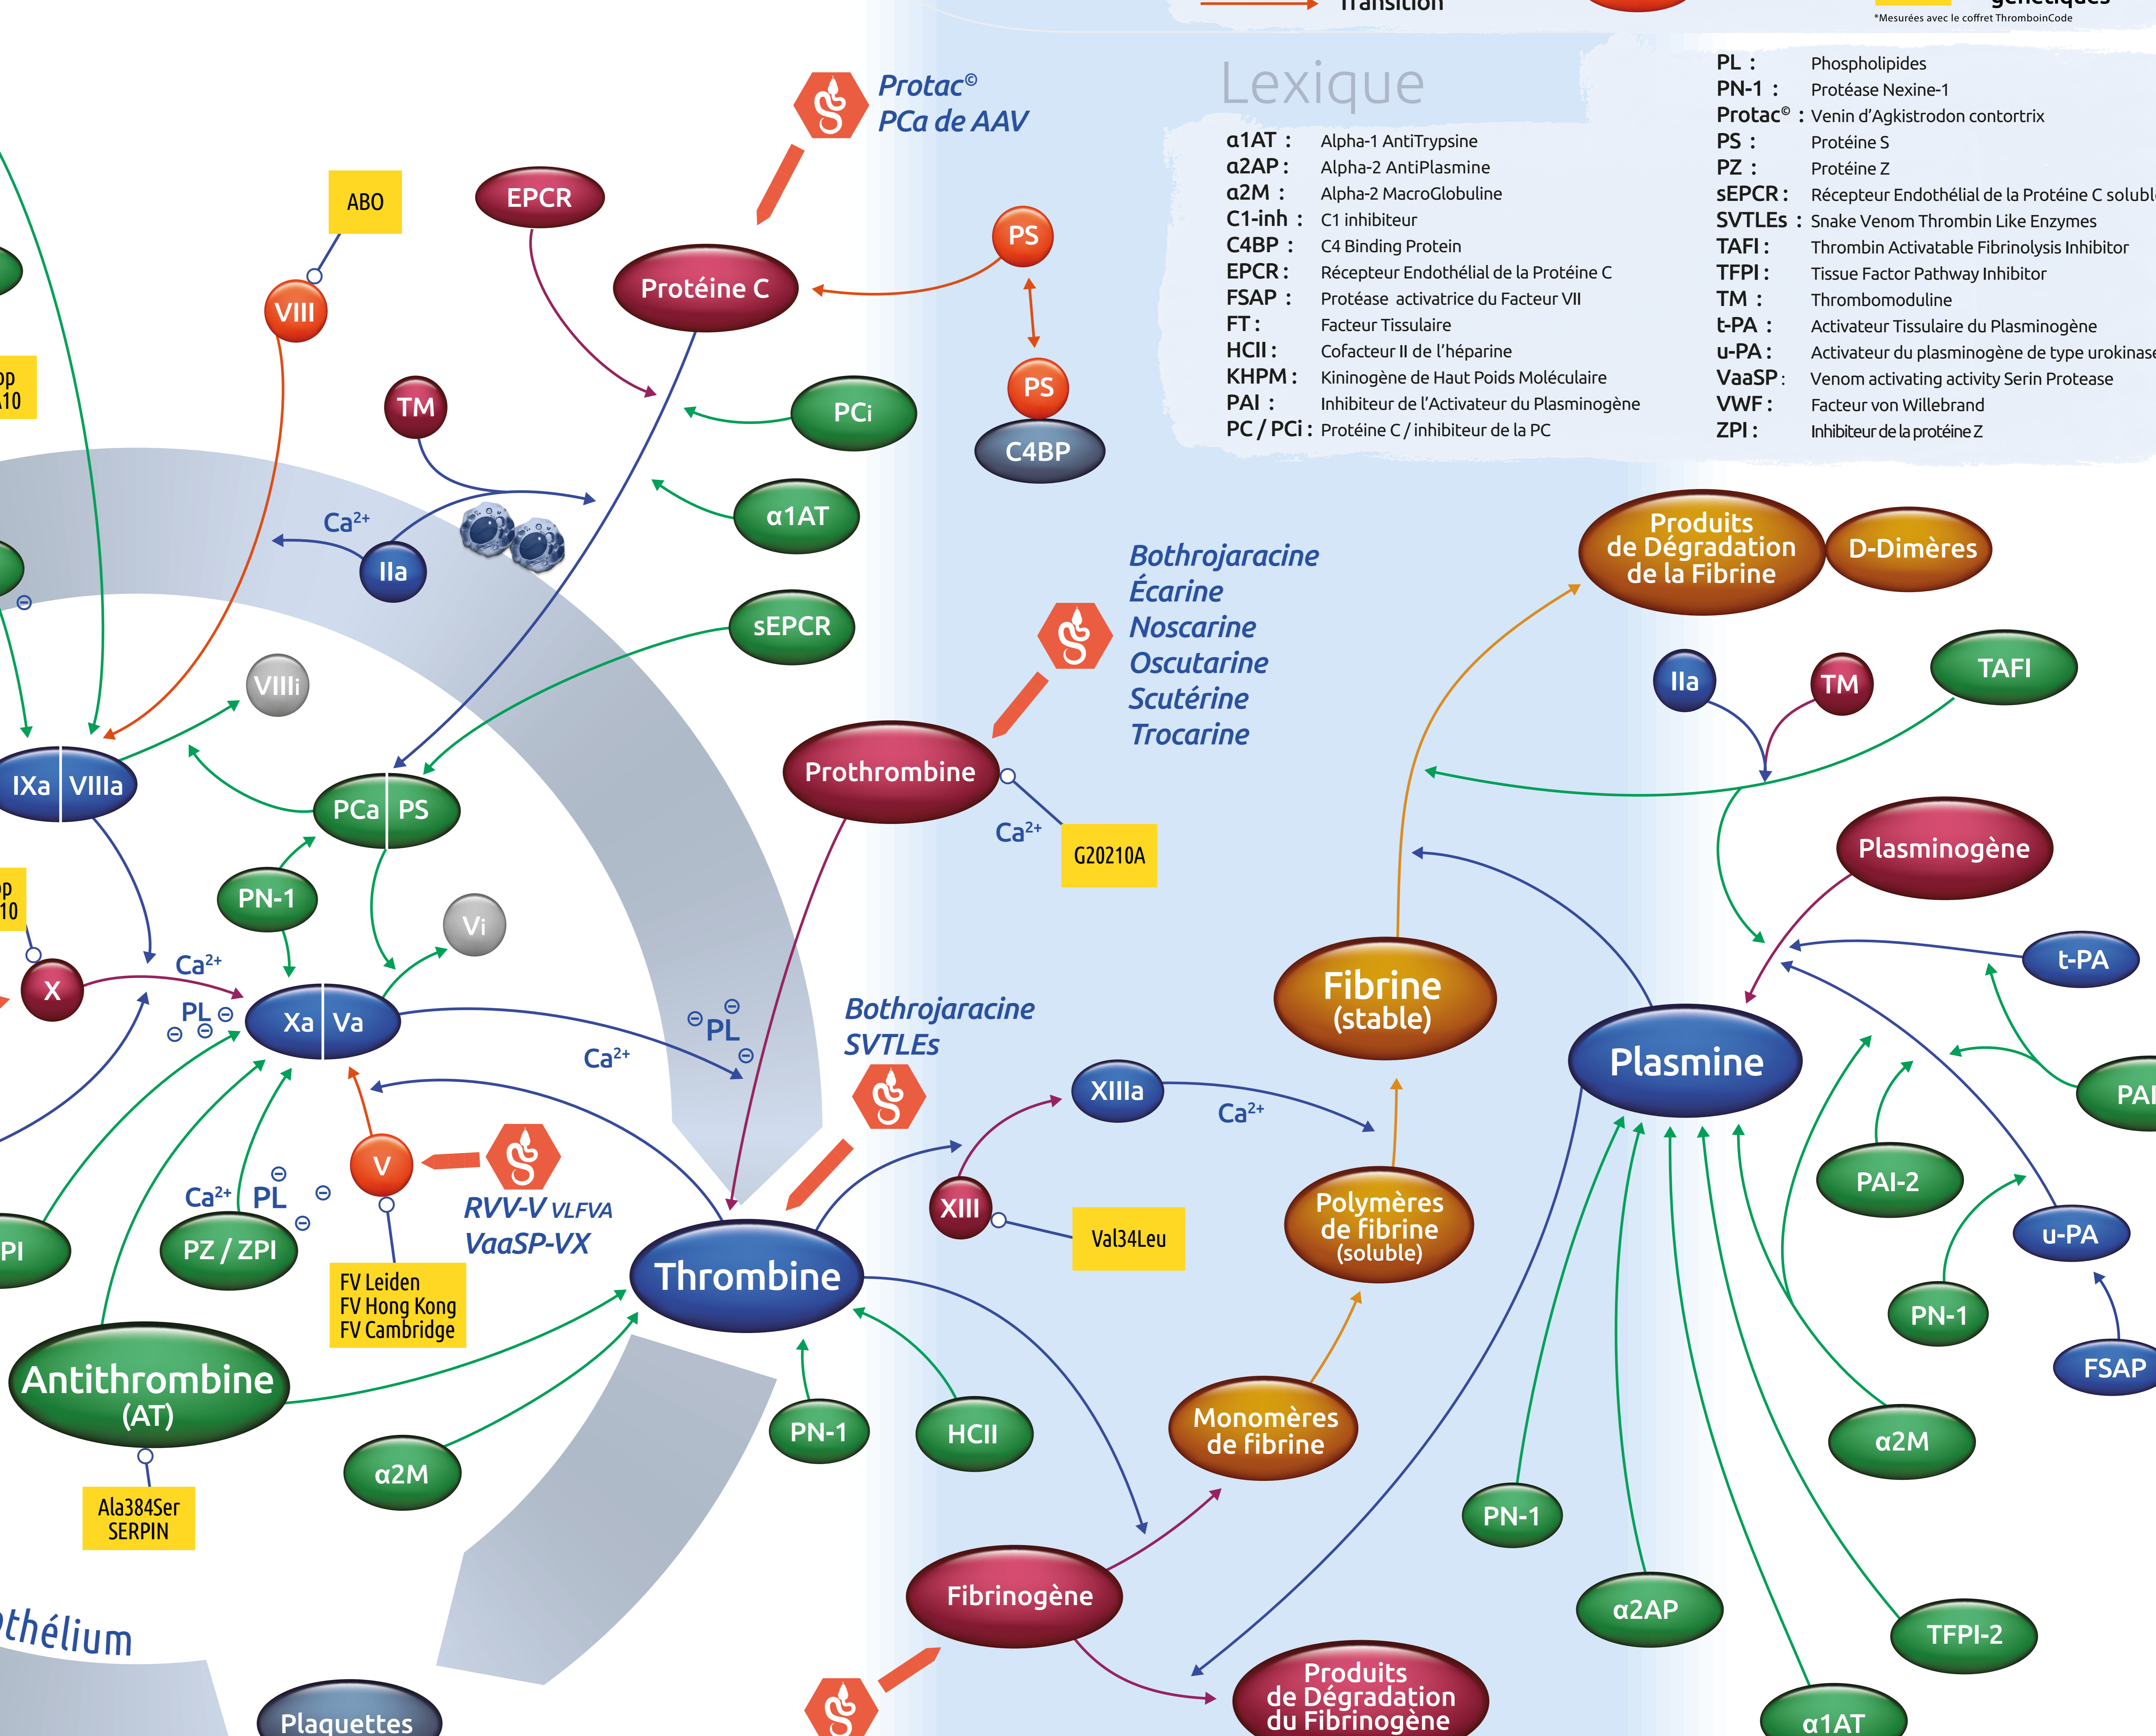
Transition
*Mesurées avec le coffret ThromboinCode

Lexique

α1AT : Alpha-1 AntiTrypsine
α2AP : Alpha-2 AntiPlasmine
α2M : Alpha-2 MacroGlobuline
C1-inh : C1 inhibiteur
C4BP : C4 Binding Protein
EPCR : Récepteur Endothélial de la Protéine C
FSAP : Protéase activatrice du Facteur VII
FT : Facteur Tissulaire
HCII : Cofacteur II de l'héparine
KHPM : Kininogène de Haut Poids Moléculaire
PAI : Inhibiteur de l'Activateur du Plasminogène
PC / PCi : Protéine C / inhibiteur de la PC

PL : Phospholipides
PN-1 : Protéase Nexine-1
Protac© : Venin d'Agkistrodon contortrix
PS : Protéine S
PZ : Protéine Z
sEPCR : Récepteur Endothélial de la Protéine C solubl
SVTLEs : Snake Venom Thrombin Like Enzymes
TAFI : Thrombin Activatable Fibrinolysis Inhibitor
TFPI : Tissue Factor Pathway Inhibitor
TM : Thrombomoduline
t-PA : Activateur Tissulaire du Plasminogène
u-PA : Activateur du plasminogène de type urokinas
VaaSP : Venom activating activity Serin Protease
VWF : Facteur von Willebrand
ZPI : Inhibiteur de la protéine Z

Protac©
PCa de AAV
ABO
EPCR
Protéine C
PS
PS
C4BP
VIII
TM
PCi
α1AT
Ca2+
IIa
sEPCR
VIIIi
IXa VIIIa
PCa PS
PN-1
Vi
X
Ca2+
PL
Xa Va
PL
Ca2+
V
RVV-V VLFVA
VaaSP-VX
Ca2+ PL
PZ / ZPI
FV Leiden
FV Hong Kong
FV Cambridge
Antithrombine
(AT)
Ala384Ser
SERPIN
α2M
Thrombine
PN-1
HCII
Prothrombine
Ca2+
G20210A
Bothrojaracine
Écarine
Noscarine
Oscutarine
Scutérine
Trocarine
Bothrojaracine
SVTLEs
XIIIa
Ca2+
XIII
Val34Leu
Fibrine
(stable)
Polymères
de fibrine
(soluble)
Monomères
de fibrine
Fibrinogène
Produits
de Dégradation
du Fibrinogène
Produits
de Dégradation
de la Fibrine
D-Dimères
IIa
TM
TAFI
Plasminogène
t-PA
Plasmine
PAI
PAI-2
u-PA
PN-1
FSAP
α2M
PN-1
α2AP
TFPI-2
α1AT
PI
thélium
Plaquettes